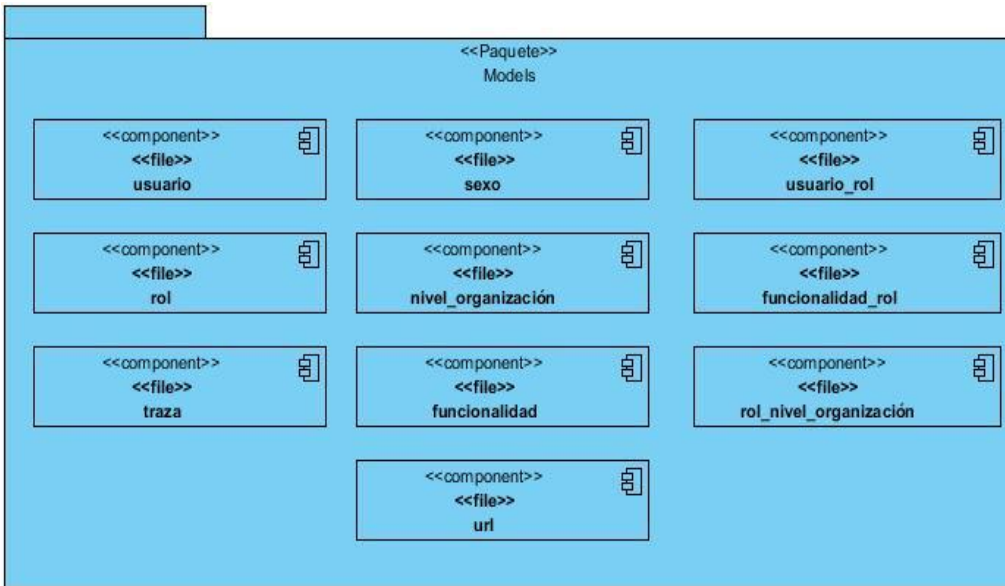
<<Paquete>>
Models

<<component>>
<<file>>
usuario

<<component>>
<<file>>
sexo

<<component>>
<<file>>
usuario_rol

<<component>>
<<file>>
rol

<<component>>
<<file>>
nivel_organización

<<component>>
<<file>>
funcionalidad_rol

<<component>>
<<file>>
traza

<<component>>
<<file>>
funcionalidad

<<component>>
<<file>>
rol_nivel_organización

<<component>>
<<file>>
url